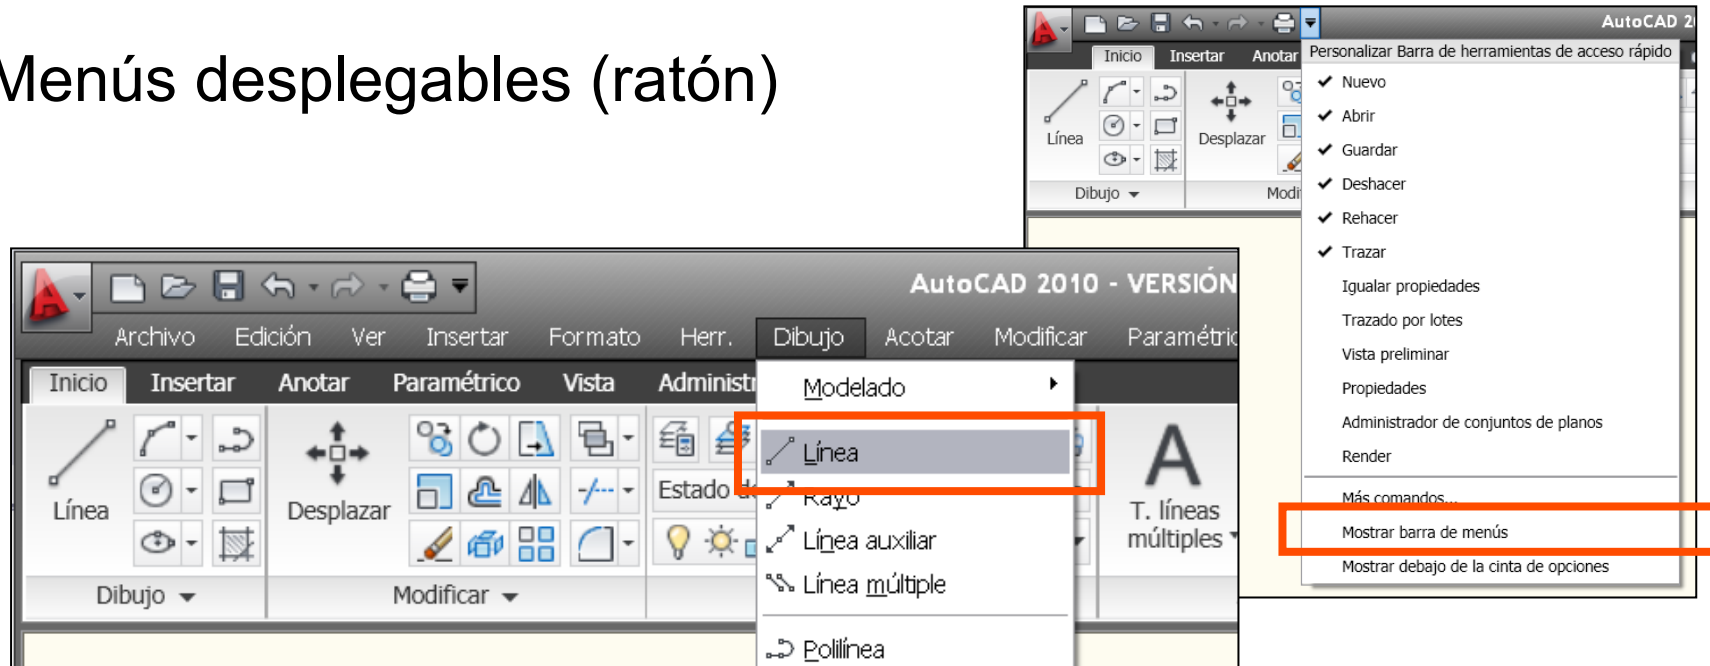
Menús desplegables (ratón)

AutoCAD 2
Inicio Insertar Anotar
Personalizar Barra de herramientas de acceso rápido
Nuevo
Abrir
Guardar
Deshacer
Rehacer
Trazar
Igualar propiedades
Trazado por lotes
Vista preliminar
Propiedades
Administrador de conjuntos de planos
Render
Más comandos...
Mostrar barra de menús
Mostrar debajo de la cinta de opciones
Línea
Desplazar
Dibujo
Modi

AutoCAD 2010 - VERSIÓN
Archivo Edición Ver Insertar Formato Herr. Dibujo Acotar Modificar Paramétric
Inicio Insertar Anotar Paramétrico Vista Administ
Línea
Desplazar
Estado de
T. líneas múltiples
Dibujo
Modificar
Modelado
Línea
Rayo
Línea auxiliar
Línea múltiple
Polilínea